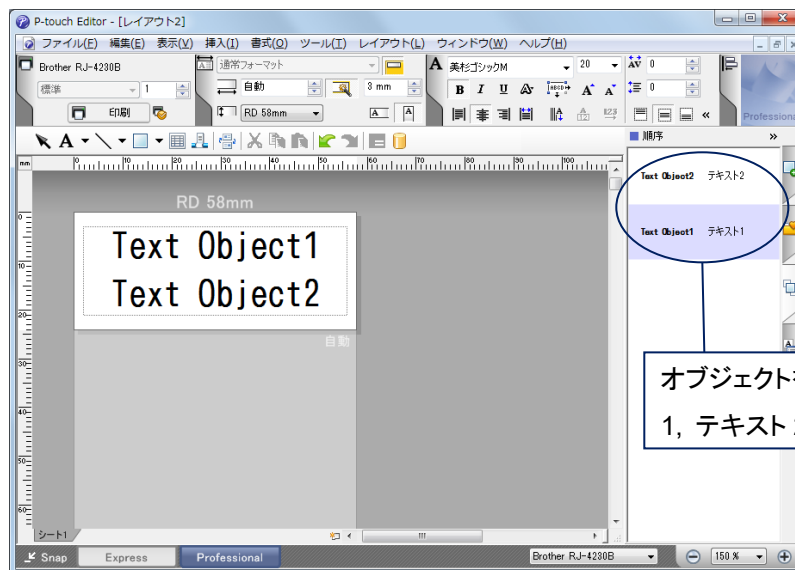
P-touch Editor - [レイアウト2]

ファイル(F) 編集(E) 表示(V) 挿入(I) 書式(O) ツール(T) レイアウト(L) ウィンドウ(W) ヘルプ(H)

Brother RJ-4230B
標準
1
印刷
通常フォーマット
自動
3 mm
RD 58mm
美杉ゴシックM
20
0
0
Professional

順序

RD 58mm

Text Object1
Text Object2

自動

Text Object2 テキスト2
Text Object1 テキスト1

オブジェクト
1, テキスト

シート1

Snap
Express
Professional
Brother RJ-4230B
150 %